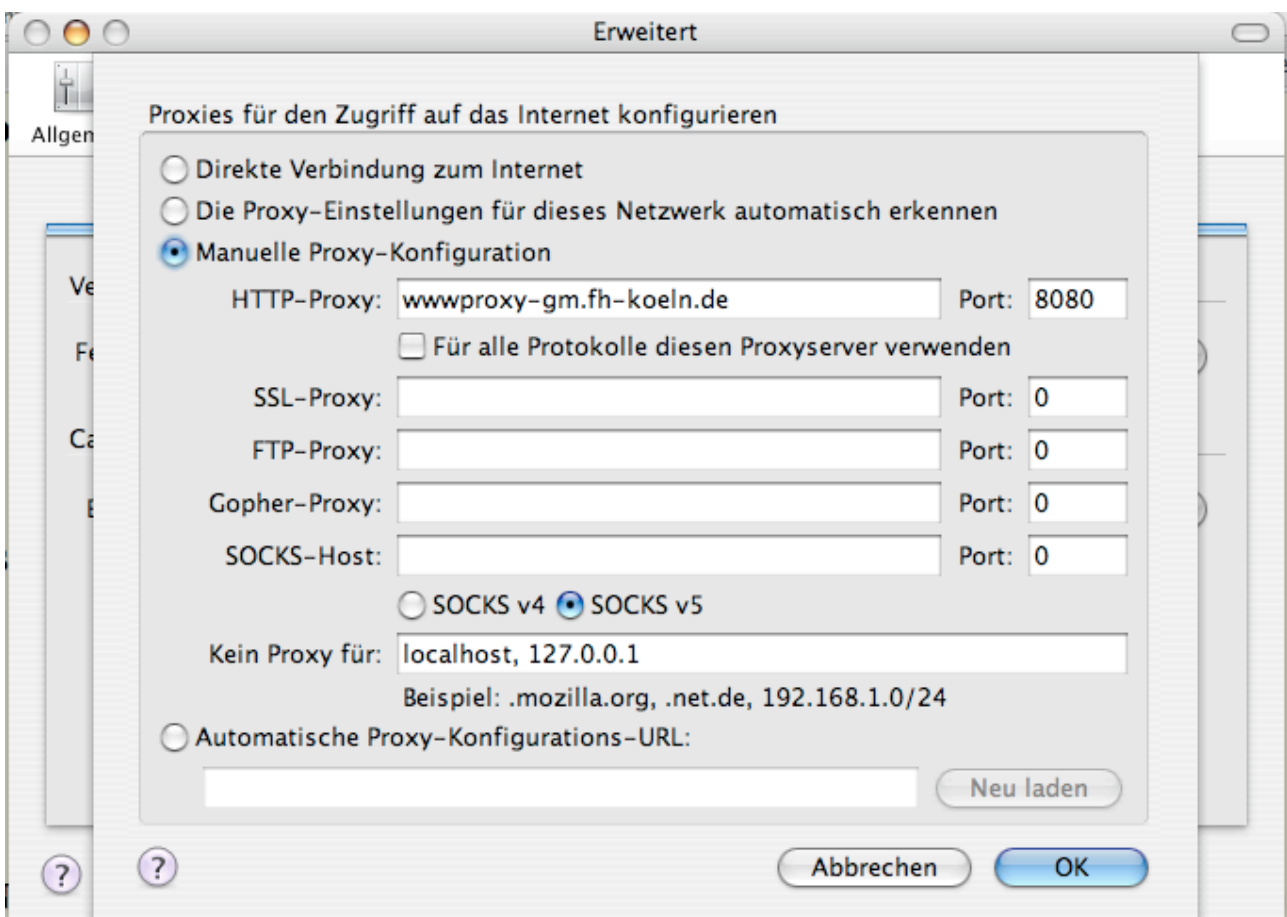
Erweitert

Allgen

Ve

Fe

Ca

E

Proxies für den Zugriff auf das Internet konfigurieren

Direkte Verbindung zum Internet

Die Proxy-Einstellungen für dieses Netzwerk automatisch erkennen

Manuelle Proxy-Konfiguration

HTTP-Proxy: wwwproxy-gm.fh-koeln.de Port: 8080

Für alle Protokolle diesen Proxyserver verwenden

SSL-Proxy: Port: 0

FTP-Proxy: Port: 0

Gopher-Proxy: Port: 0

SOCKS-Host: Port: 0

SOCKS v4 SOCKS v5

Kein Proxy für: localhost, 127.0.0.1

Beispiel: .mozilla.org, .net.de, 192.168.1.0/24

Automatische Proxy-Konfigurations-URL:

Neu laden

?

?

Abbrechen

OK